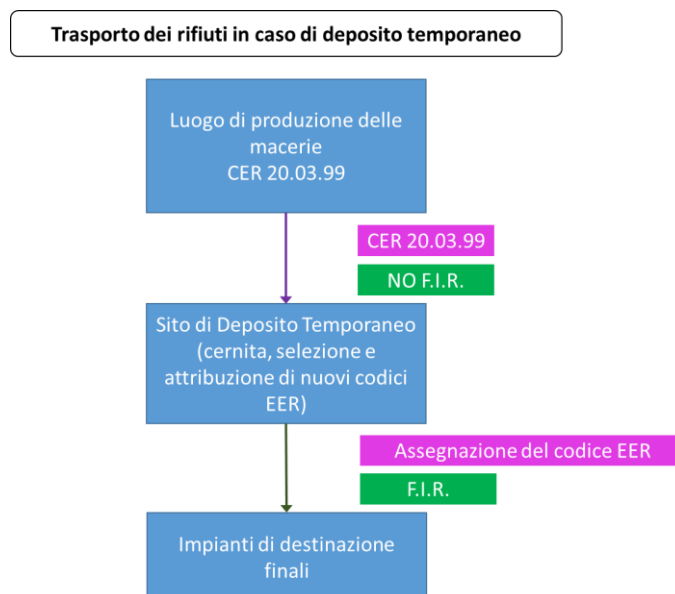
Trasporto dei rifiuti in caso di deposito temporaneo

Luogo di produzione delle macerie
CER 20.03.99

CER 20.03.99

NO F.I.R.

Sito di Deposito Temporaneo (cernita, selezione e attribuzione di nuovi codici EER)

Assegnazione del codice EER

F.I.R.

Impianti di destinazione finali